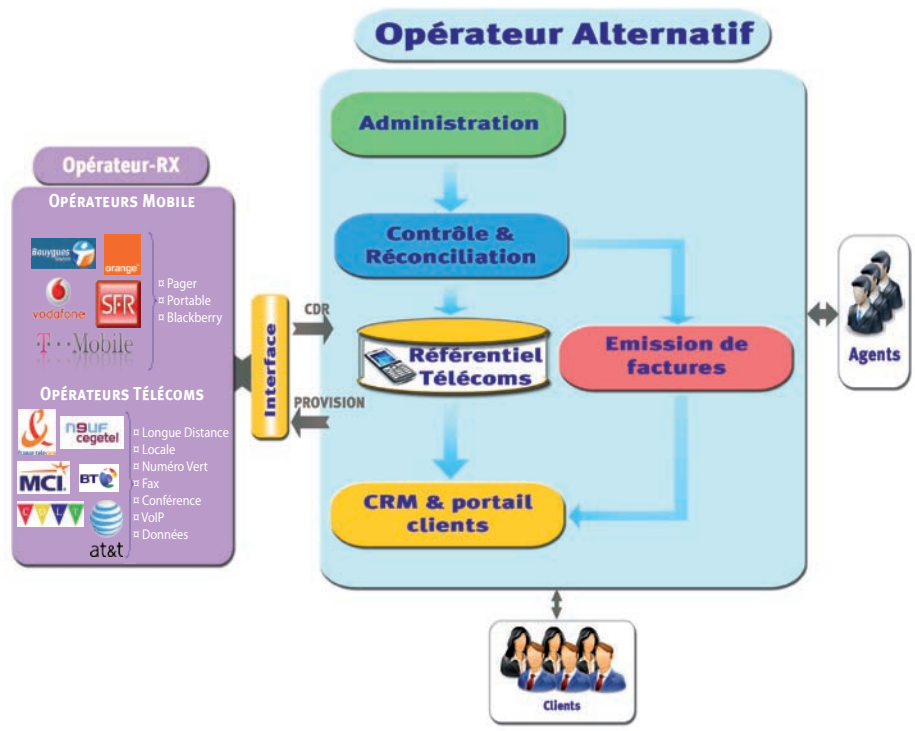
Opérateur Alternatif

Administration

Contrôle & Réconciliation

Référentiel Télécoms

Emission de factures

CRM & portail clients

Agents

Clients

Opérateur-RX

Opérateurs Mobile

Bouygues

orange

vodafone

SFR

T··Mobile

¤ Pager
¤ Portable
¤ Blackberry

Opérateurs Télécoms

n9uf cegetel

MCI

BT

at&t

¤ Longue Distance
¤ Locale
¤ Numéro Vert
¤ Fax
¤ Conférence
¤ VoIP
¤ Données

Interface

CDR

PROVISION